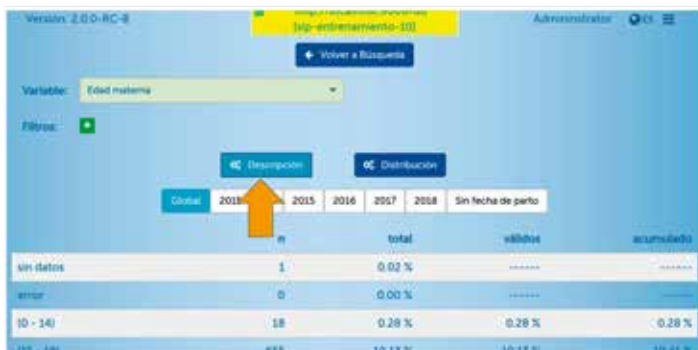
Versión: 2.0.0-RC-8

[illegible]
[sip-entrenamiento-10]

Administrator

ES

Volver a Búsqueda

Variable: Edad materna

Filtros:

Descripción

Distribución

| Global | 201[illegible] | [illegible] | 2015 | 2016 | 2017 | 2018 | Sin fecha de parto |
|---|---|---|---|---|---|---|---|

| | n | total | válidos | acumulado |
|---|---|---|---|---|
| sin datos | 1 | 0.02 % | ------- | ------- |
| error | 0 | 0.00 % | ------- | ------- |
| [0 - 14) | 18 | 0.28 % | 0.28 % | 0.28 % |
| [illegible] | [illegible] | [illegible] | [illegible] | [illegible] |